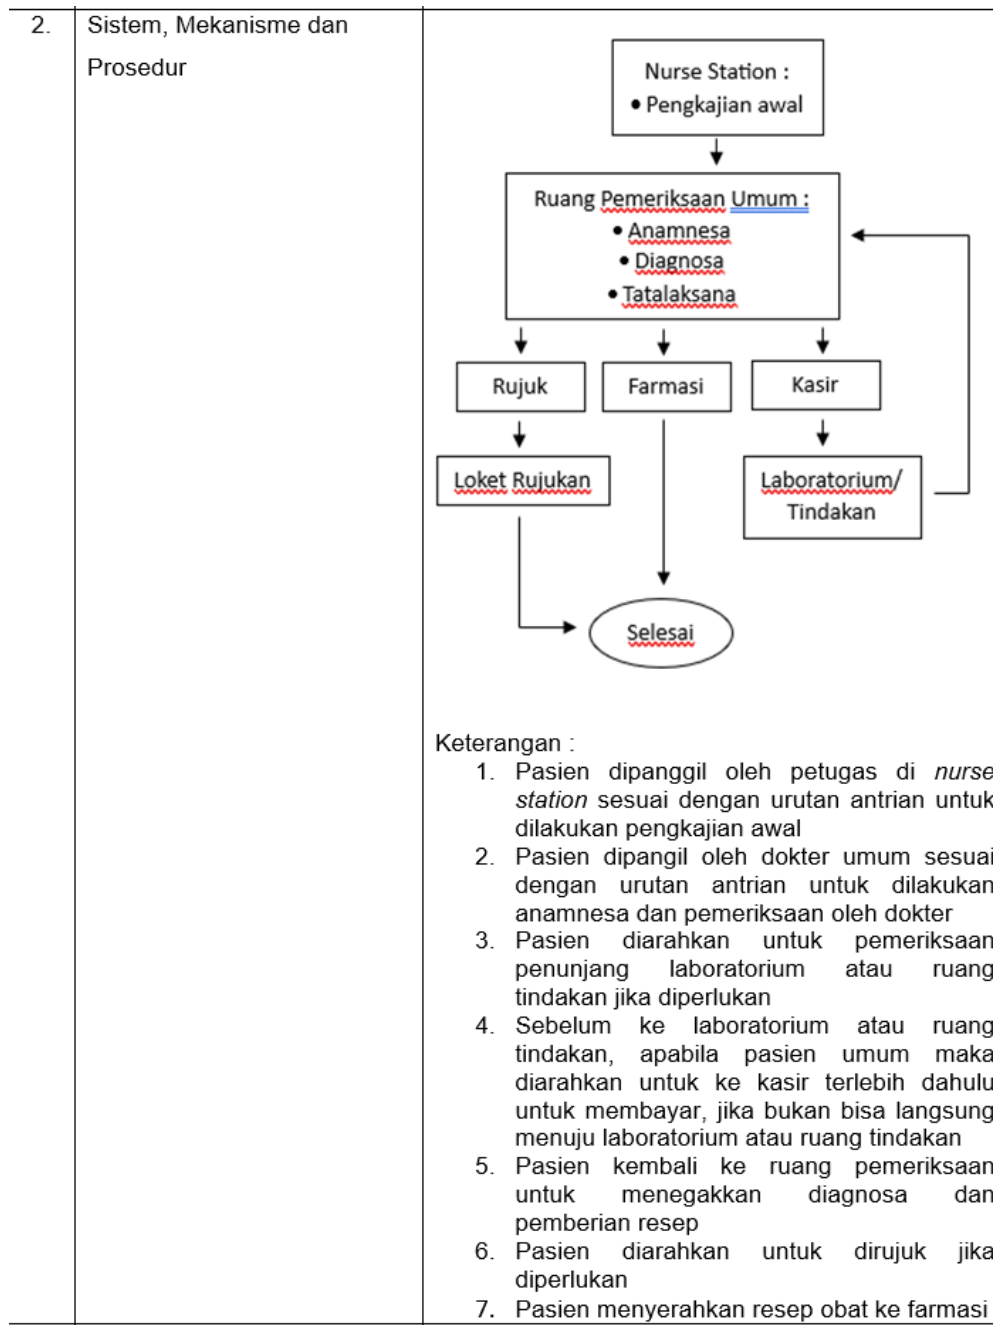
| 2. | Sistem, Mekanisme dan Prosedur | Nurse Station : • Pengkajian awal<br>Ruang Pemeriksaan Umum : • Anamnesa • Diagnosa • Tatalaksana<br>Rujuk<br>Farmasi<br>Kasir<br>Loket Rujukan<br>Laboratorium/ Tindakan<br>Selesai |
|---|---|---|

Keterangan :

1. Pasien dipanggil oleh petugas di *nurse station* sesuai dengan urutan antrian untuk dilakukan pengkajian awal
2. Pasien dipangil oleh dokter umum sesuai dengan urutan antrian untuk dilakukan anamnesa dan pemeriksaan oleh dokter
3. Pasien diarahkan untuk pemeriksaan penunjang laboratorium atau ruang tindakan jika diperlukan
4. Sebelum ke laboratorium atau ruang tindakan, apabila pasien umum maka diarahkan untuk ke kasir terlebih dahulu untuk membayar, jika bukan bisa langsung menuju laboratorium atau ruang tindakan
5. Pasien kembali ke ruang pemeriksaan untuk menegakkan diagnosa dan pemberian resep
6. Pasien diarahkan untuk dirujuk jika diperlukan
7. Pasien menyerahkan resep obat ke farmasi